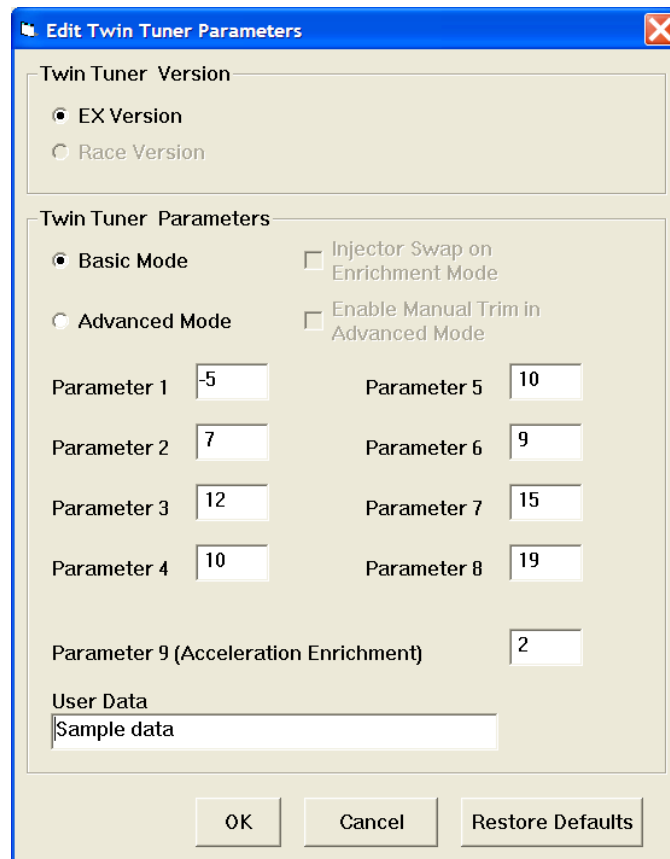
Edit Twin Tuner Parameters

Twin Tuner Version

EX Version

Race Version

Twin Tuner Parameters

Basic Mode

Injector Swap on Enrichment Mode

Advanced Mode

Enable Manual Trim in Advanced Mode

Parameter 1 -5

Parameter 5 10

Parameter 2 7

Parameter 6 9

Parameter 3 12

Parameter 7 15

Parameter 4 10

Parameter 8 19

Parameter 9 (Acceleration Enrichment) 2

User Data

Sample data

OK

Cancel

Restore Defaults